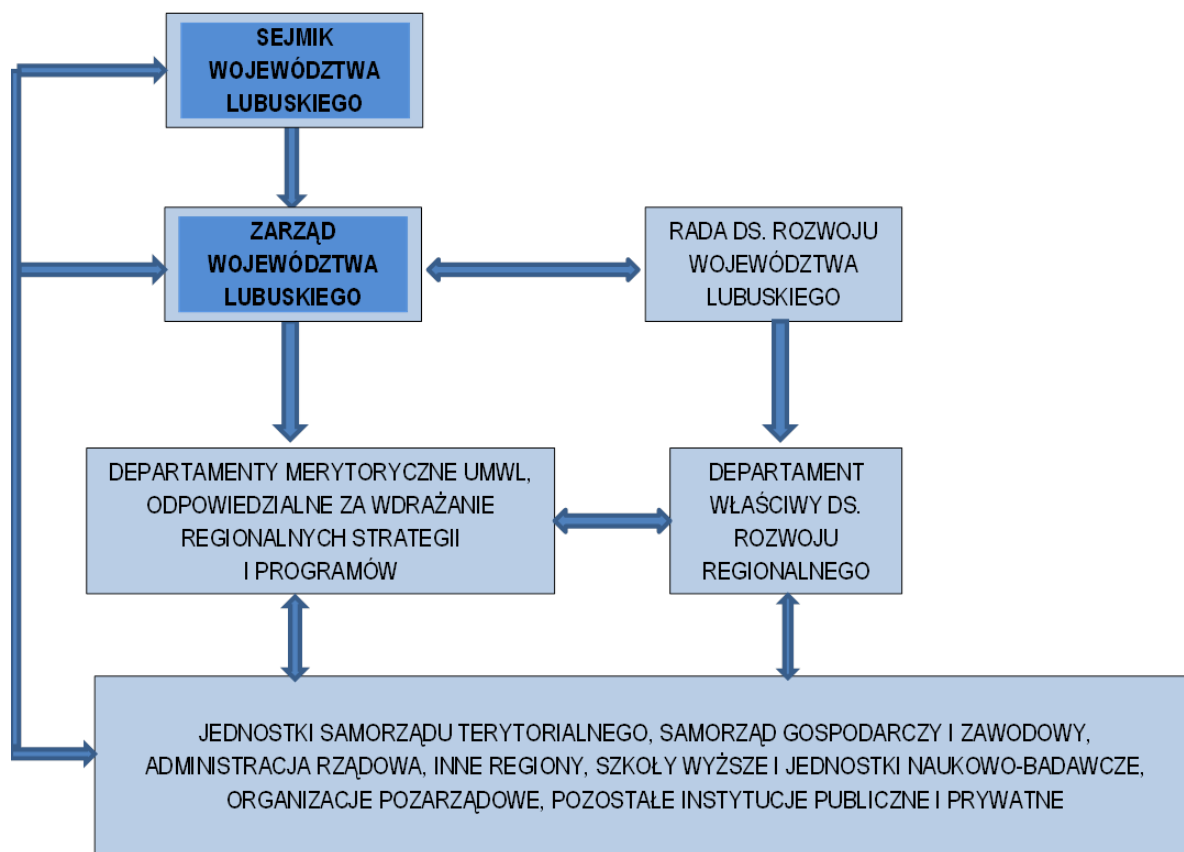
SEJMIK WOJEWÓDZTWA LUBUSKIEGO

ZARZĄD WOJEWÓDZTWA LUBUSKIEGO

RADA DS. ROZWOJU WOJEWÓDZTWA LUBUSKIEGO

DEPARTAMENTY MERYTORYCZNE UMWL, ODPOWIEDZIALNE ZA WDRAŻANIE REGIONALNYCH STRATEGII I PROGRAMÓW

DEPARTAMENT WŁAŚCIWY DS. ROZWOJU REGIONALNEGO

JEDNOSTKI SAMORZĄDU TERYTORIALNEGO, SAMORZĄD GOSPODARCZY I ZAWODOWY, ADMINISTRACJA RZĄDOWA, INNE REGIONY, SZKOŁY WYŻSZE I JEDNOSTKI NAUKOWO-BADAWCZE, ORGANIZACJE POZARZĄDOWE, POZOSTAŁE INSTYTUCJE PUBLICZNE I PRYWATNE